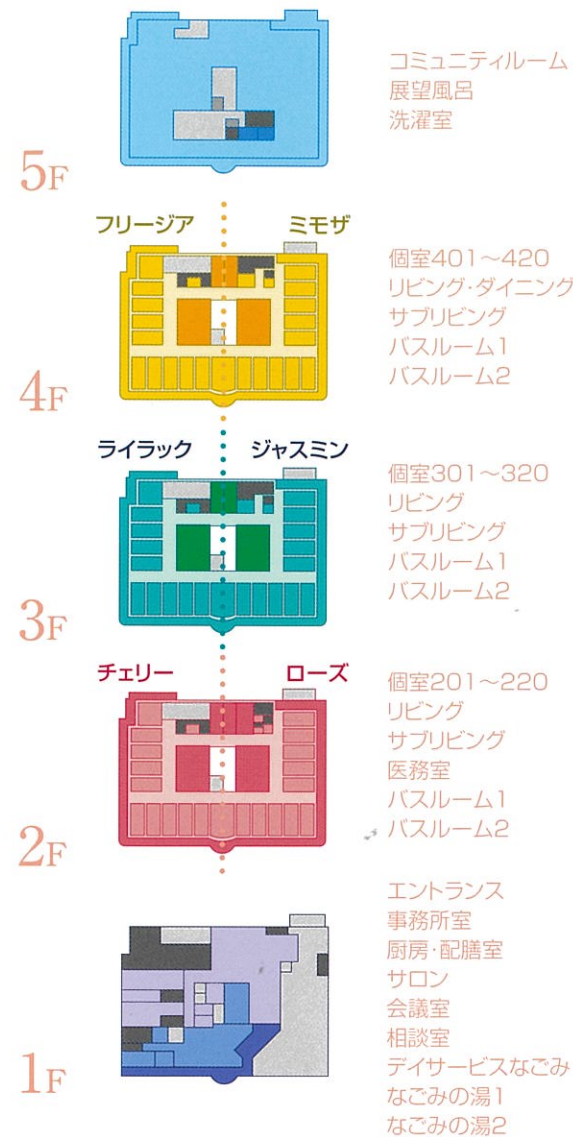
コミュニティルーム
展望風呂
洗濯室

5F

フリージア　ミモザ

個室401～420
リビング・ダイニング
サブリビング
バスルーム1
バスルーム2

4F

ライラック　ジャスミン

個室301～320
リビング
サブリビング
バスルーム1
バスルーム2

3F

チェリー　ローズ

個室201～220
リビング
サブリビング
医務室
バスルーム1
バスルーム2

2F

エントランス
事務所室
厨房・配膳室
サロン
会議室
相談室
デイサービスなごみ
なごみの湯1
なごみの湯2

1F